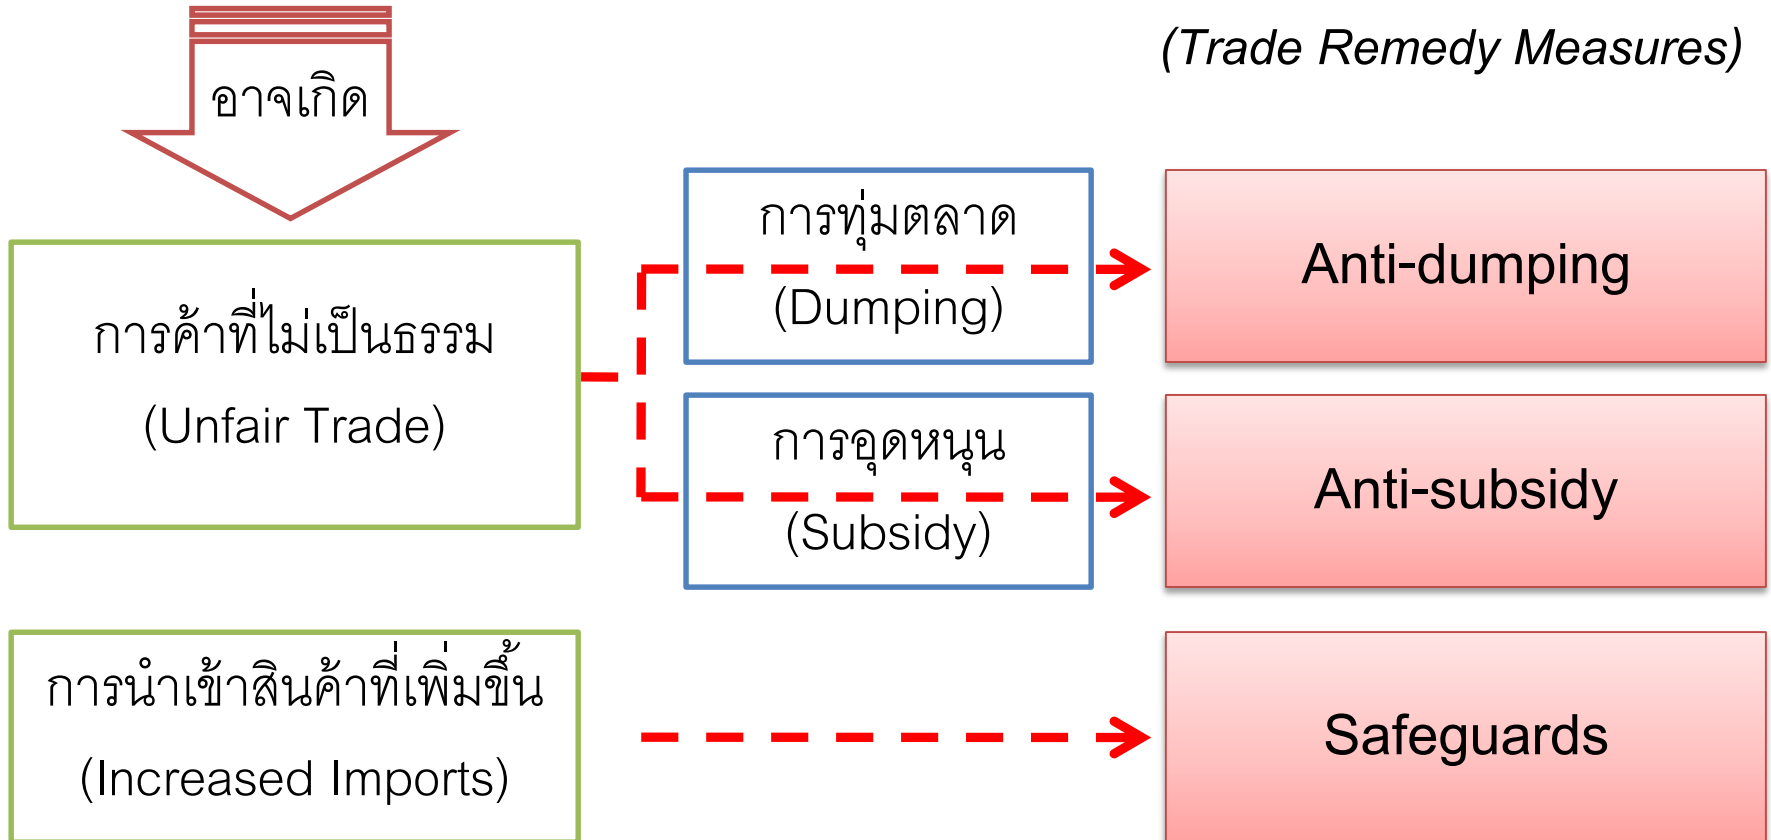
อาจเกิด

(Trade Remedy Measures)

การค้าที่ไม่เป็นธรรม
(Unfair Trade)

การทุ่มตลาด
(Dumping)

Anti-dumping

การอุดหนุน
(Subsidy)

Anti-subsidy

การนำเข้าสินค้าที่เพิ่มขึ้น
(Increased Imports)

Safeguards